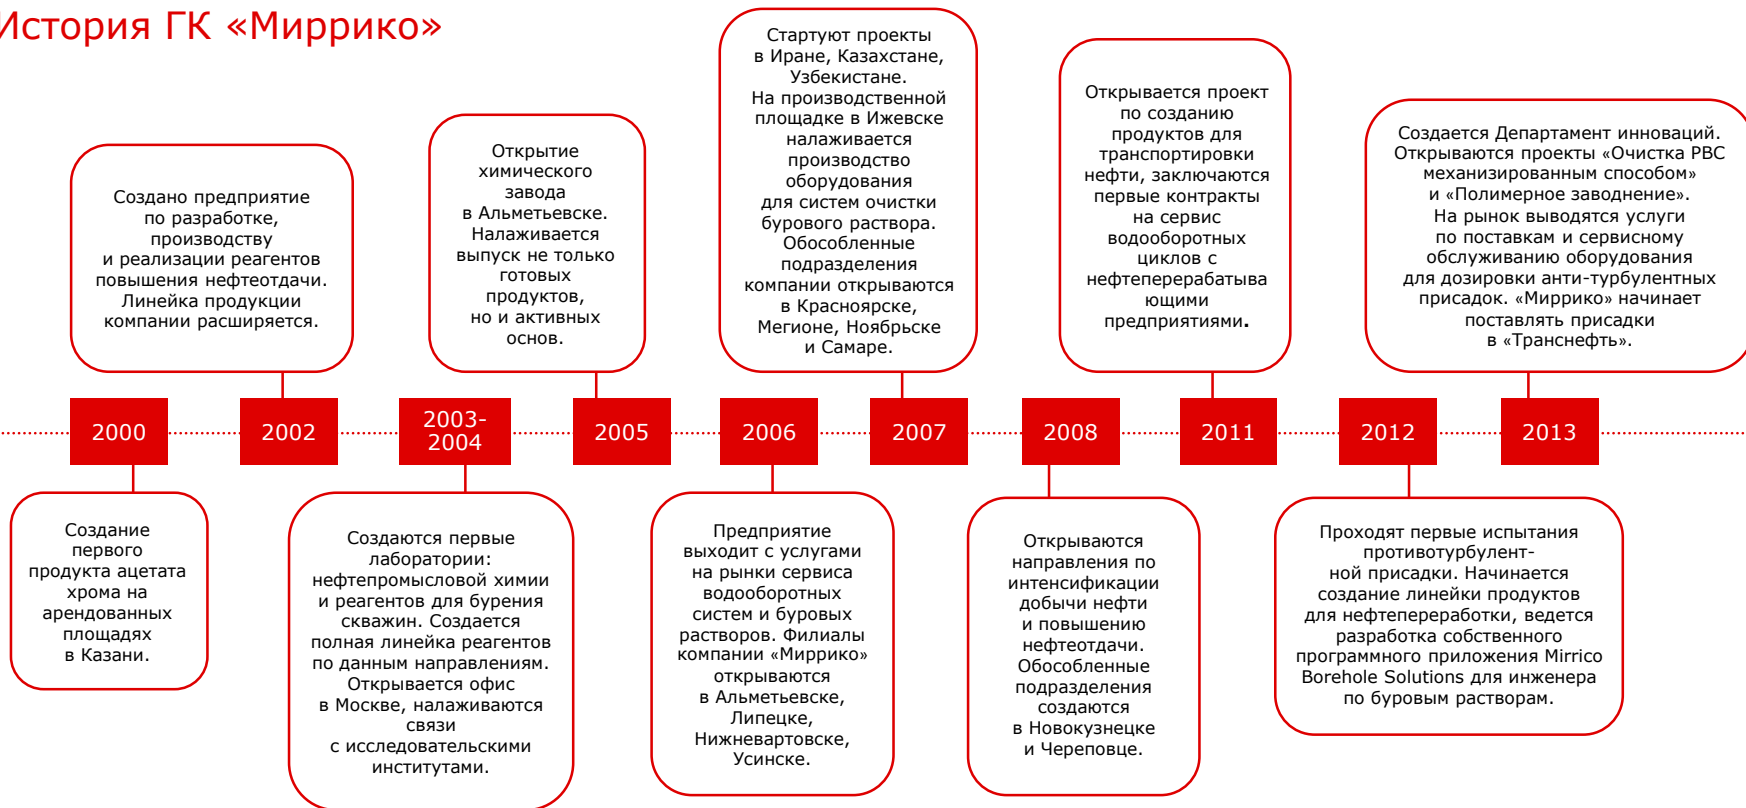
История ГК «Миррико»

2000

Создание первого продукта ацетата хрома на арендованных площадях в Казани.

2002

Создано предприятие по разработке, производству и реализации реагентов повышения нефтеотдачи. Линейка продукции компании расширяется.

2003-2004

Создаются первые лаборатории: нефтепромысловой химии и реагентов для бурения скважин. Создается полная линейка реагентов по данным направлениям. Открывается офис в Москве, налаживаются связи с исследовательскими институтами.

2005

Открытие химического завода в Альметьевске. Налаживается выпуск не только готовых продуктов, но и активных основ.

2006

Предприятие выходит с услугами на рынки сервиса водооборотных систем и буровых растворов. Филиалы компании «Миррико» открываются в Альметьевске, Липецке, Нижневартовске, Усинске.

2007

Стартуют проекты в Иране, Казахстане, Узбекистане. На производственной площадке в Ижевске налаживается производство оборудования для систем очистки бурового раствора. Обособленные подразделения компании открываются в Красноярске, Мегионе, Ноябрьске и Самаре.

2008

Открываются направления по интенсификации добычи нефти и повышению нефтеотдачи. Обособленные подразделения создаются в Новокузнецке и Череповце.

2011

Открывается проект по созданию продуктов для транспортировки нефти, заключаются первые контракты на сервис водооборотных циклов с нефтеперерабатывающими предприятиями.

2012

Проходят первые испытания противотурбулентной присадки. Начинается создание линейки продуктов для нефтепереработки, ведется разработка собственного программного приложения Mirrico Borehole Solutions для инженера по буровым растворам.

2013

Создается Департамент инноваций. Открываются проекты «Очистка РВС механизированным способом» и «Полимерное заводнение». На рынок выводятся услуги по поставкам и сервисному обслуживанию оборудования для дозировки анти-турбулентных присадок. «Миррико» начинает поставлять присадки в «Транснефть».